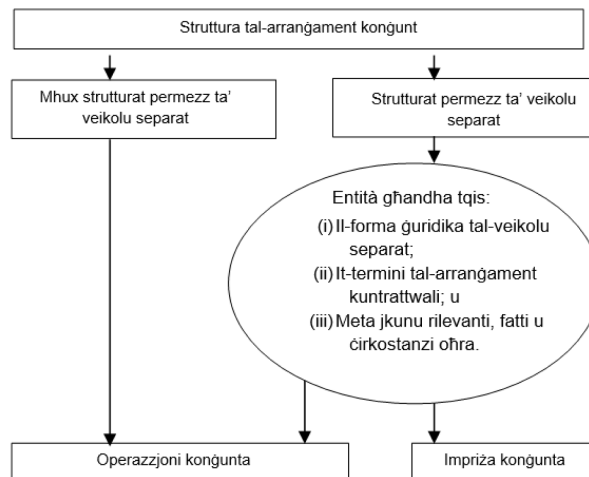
Struttura tal-arranġament konġunt

Mhux strutturat permezz ta' veikolu separat

Strutturat permezz ta' veikolu separat

Entità għandha tqis:
(i) Il-forma ġuridika tal-veikolu separat;
(ii) It-termini tal-arranġament kuntrattwali; u
(iii) Meta jkunu rilevanti, fatti u ċirkostanzi oħra.

Operazzjoni konġunta

Impriża konġunta